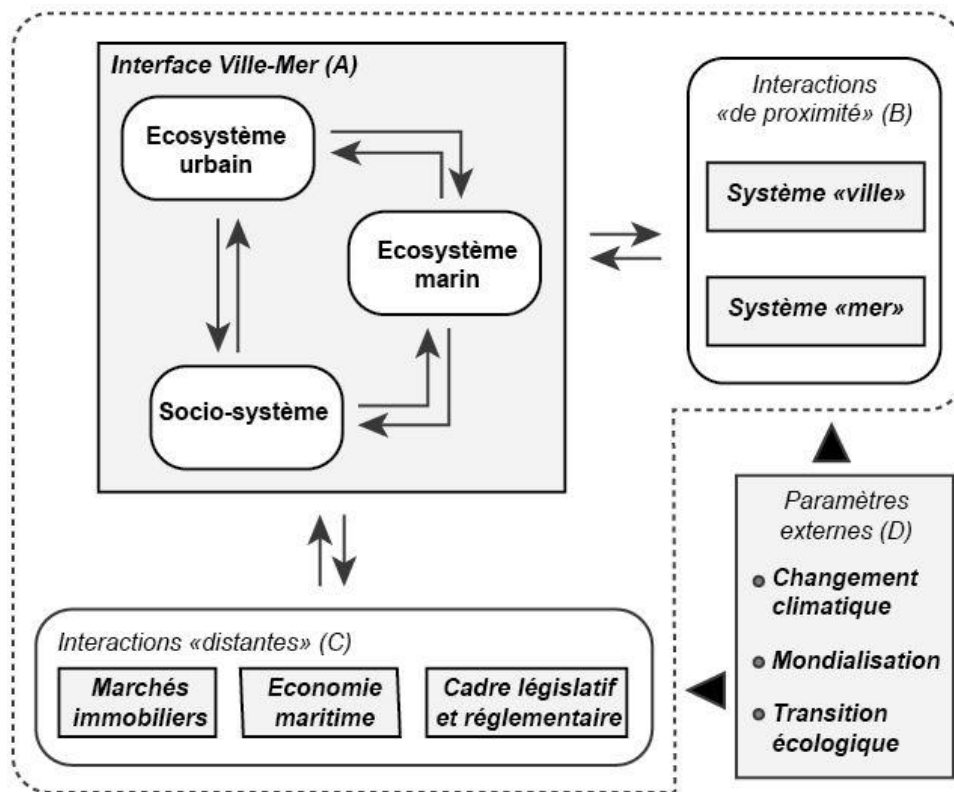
Interface Ville-Mer (A)

Ecosystème urbain

Ecosystème marin

Socio-système

Interactions «de proximité» (B)

Système «ville»

Système «mer»

Paramètres externes (D)

Changement climatique

Mondialisation

Transition écologique

Interactions «distantes» (C)

Marchés immobiliers

Economie maritime

Cadre législatif et réglementaire